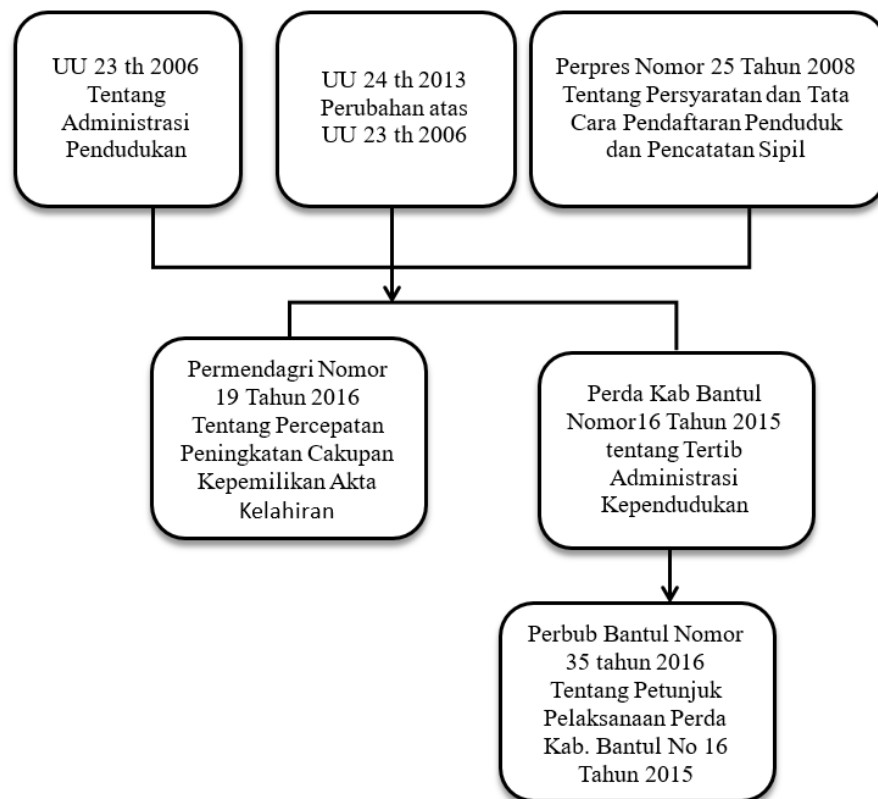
UU 23 th 2006 Tentang Administrasi Pendudukan

UU 24 th 2013 Perubahan atas UU 23 th 2006

Perpres Nomor 25 Tahun 2008 Tentang Persyaratan dan Tata Cara Pendaftaran Penduduk dan Pencatatan Sipil

Permendagri Nomor 19 Tahun 2016 Tentang Percepatan Peningkatan Cakupan Kepemilikan Akta Kelahiran

Perda Kab Bantul Nomor16 Tahun 2015 tentang Tertib Administrasi Kependudukan

Perbub Bantul Nomor 35 tahun 2016 Tentang Petunjuk Pelaksanaan Perda Kab. Bantul No 16 Tahun 2015